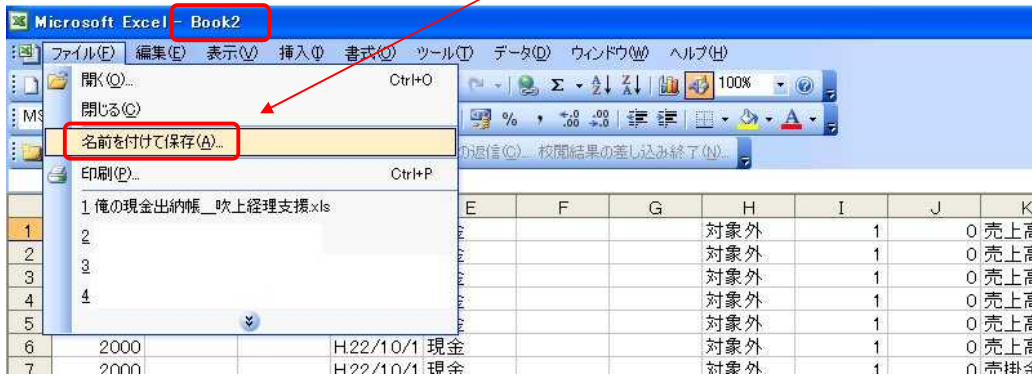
Microsoft Excel - Book2

ファイル(F) 編集(E) 表示(V) 挿入(I) 書式(O) ツール(T) データ(D) ウィンドウ(W) ヘルプ(H)

開く(O)... Ctrl+O
閉じる(C)
名前を付けて保存(A)...
印刷(P)... Ctrl+P
1 俺の現金出納帳__吹上経理支援.xls
2
3
4

100%
MS
の返信(C)... 校閲結果の差し込み終了(N)...

| | E | F | G | H | I | J | K |
|---|---|---|---|---|---|---|---|
| 1 | | | | 対象外 | 1 | 0 | 売上高 |
| 2 | | | | 対象外 | 1 | 0 | 売上高 |
| 3 | | | | 対象外 | 1 | 0 | 売上高 |
| 4 | | | | 対象外 | 1 | 0 | 売上高 |
| 5 | | | | 対象外 | 1 | 0 | 売上高 |
| 6 | 2000 | H.22/10/1 | 現金 | 対象外 | 1 | 0 | 売上高 |
| 7 | 2000 | H.22/10/1 | 現金 | 対象外 | 1 | 0 | 売掛金 |